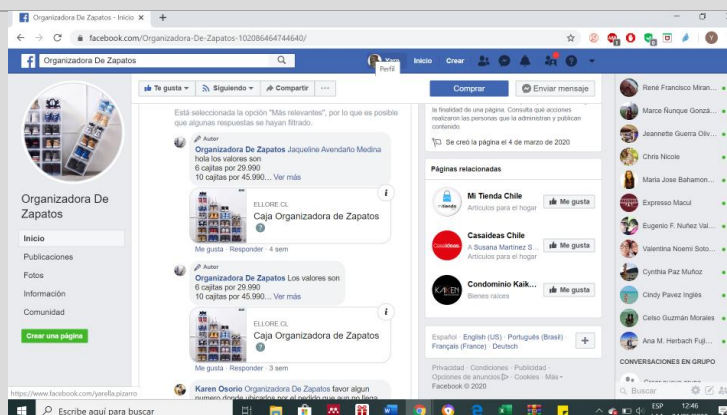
Organizadora De Zapatos - Inicio ×
facebook.com/Organizadora-De-Zapatos-102086464744640/
Organizadora De Zapatos
Yary Perfil
Inicio Crear

Organizadora De Zapatos
Inicio
Publicaciones
Fotos
Información
Comunidad
Crear una página

Te gusta ▾ Siguiendo ▾ Compartir ···
Comprar Enviar mensaje

Está seleccionada la opción "Más relevantes", por lo que es posible que algunas respuestas se hayan filtrado.

Autor
Organizadora De Zapatos Jaqueline Avendaño Medina hola los valores son
6 cajitas por 29.990
10 cajitas por 45.990... Ver más
ELLORE.CL
Caja Organizadora de Zapatos
Me gusta · Responder · 4 sem

Autor
Organizadora De Zapatos Los valores son
6 cajitas por 29.990
10 cajitas por 45.990... Ver más
ELLORE.CL
Caja Organizadora de Zapatos
Me gusta · Responder · 3 sem

Karen Osorio Organizadora De Zapatos favor algun numero donde ubicarlos por el pedido que aun no llega

la finalidad de una página. Consulta qué acciones realizaron las personas que la administran y publican contenido.
Se creó la página el 4 de marzo de 2020

Páginas relacionadas
Mi Tienda Chile
Artículos para el hogar
Me gusta
Casaideas Chile
A Susana Martínez S...
Artículos para el hogar
Me gusta
Condominio Kaik...
Bienes raíces
Me gusta

Español · English (US) · Português (Brasil) · Français (France) · Deutsch
Privacidad · Condiciones · Publicidad · Opciones de anuncios · Cookies · Más ·
Facebook © 2020

René Francisco Miran...
Marce Ñunque Gonzá...
Jeannette Guerra Oliv...
Chris Nicole
María Jose Bahamon...
Expresso Macul
Eugenio F. Nuñez Val...
Valentina Noemi Soto...
Cynthia Paz Muñoz
Cindy Pavez Inglés
Celso Guzmán Morales
Ana M. Herbach Fuji...
CONVERSACIONES EN GRUPO
Buscar

https://www.facebook.com/yarella.pizarro
Escribe aquí para buscar
ESP 12:46